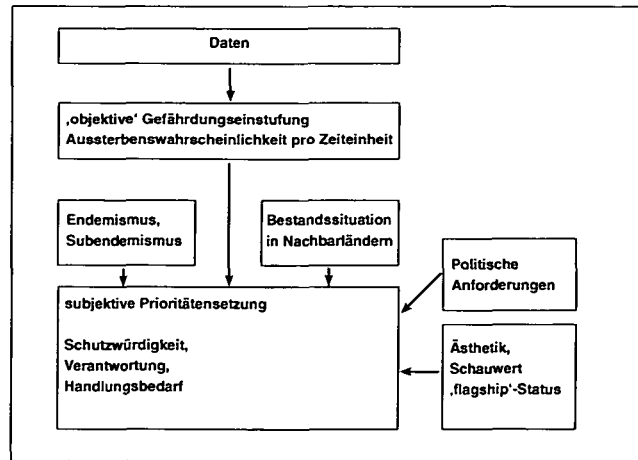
Daten

‚objektive' Gefährdungseinstufung
Aussterbenswahrscheinlichkeit pro Zeiteinheit

Endemismus, Subendemismus

Bestandssituation in Nachbarländern

Politische Anforderungen

subjektive Prioritätensetzung

Schutzwürdigkeit, Verantwortung, Handlungsbedarf

Ästhetik, Schauwert ‚flagship'-Status